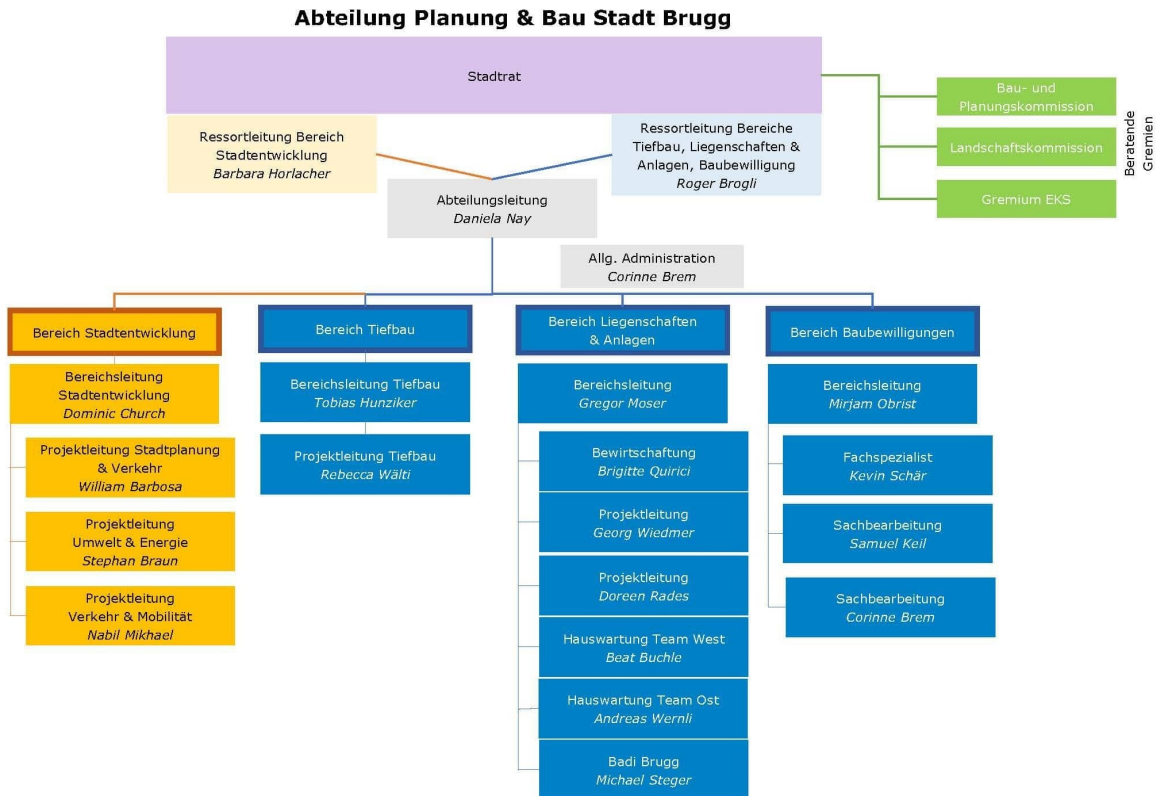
Abteilung Planung & Bau Stadt Brugg

Stadtrat

Bau- und Planungskommission

Landschaftskommission

Gremium EKS

Beratende Gremien

Ressortleitung Bereich Stadtentwicklung
*Barbara Horlacher*

Ressortleitung Bereiche Tiefbau, Liegenschaften & Anlagen, Baubewilligung
*Roger Brogli*

Abteilungsleitung
*Daniela Nay*

Allg. Administration
*Corinne Brem*

Bereich Stadtentwicklung

Bereichsleitung Stadtentwicklung
*Dominic Church*

Projektleitung Stadtplanung & Verkehr
*William Barbosa*

Projektleitung Umwelt & Energie
*Stephan Braun*

Projektleitung Verkehr & Mobilität
*Nabil Mikhael*

Bereich Tiefbau

Bereichsleitung Tiefbau
*Tobias Hunziker*

Projektleitung Tiefbau
*Rebecca Wälti*

Bereich Liegenschaften & Anlagen

Bereichsleitung
*Gregor Moser*

Bewirtschaftung
*Brigitte Quirici*

Projektleitung
*Georg Wiedmer*

Projektleitung
*Doreen Rades*

Hauswartung Team West
*Beat Buchle*

Hauswartung Team Ost
*Andreas Wernli*

Badi Brugg
*Michael Steger*

Bereich Baubewilligungen

Bereichsleitung
*Mirjam Obrist*

Fachspezialist
*Kevin Schär*

Sachbearbeitung
*Samuel Keil*

Sachbearbeitung
*Corinne Brem*